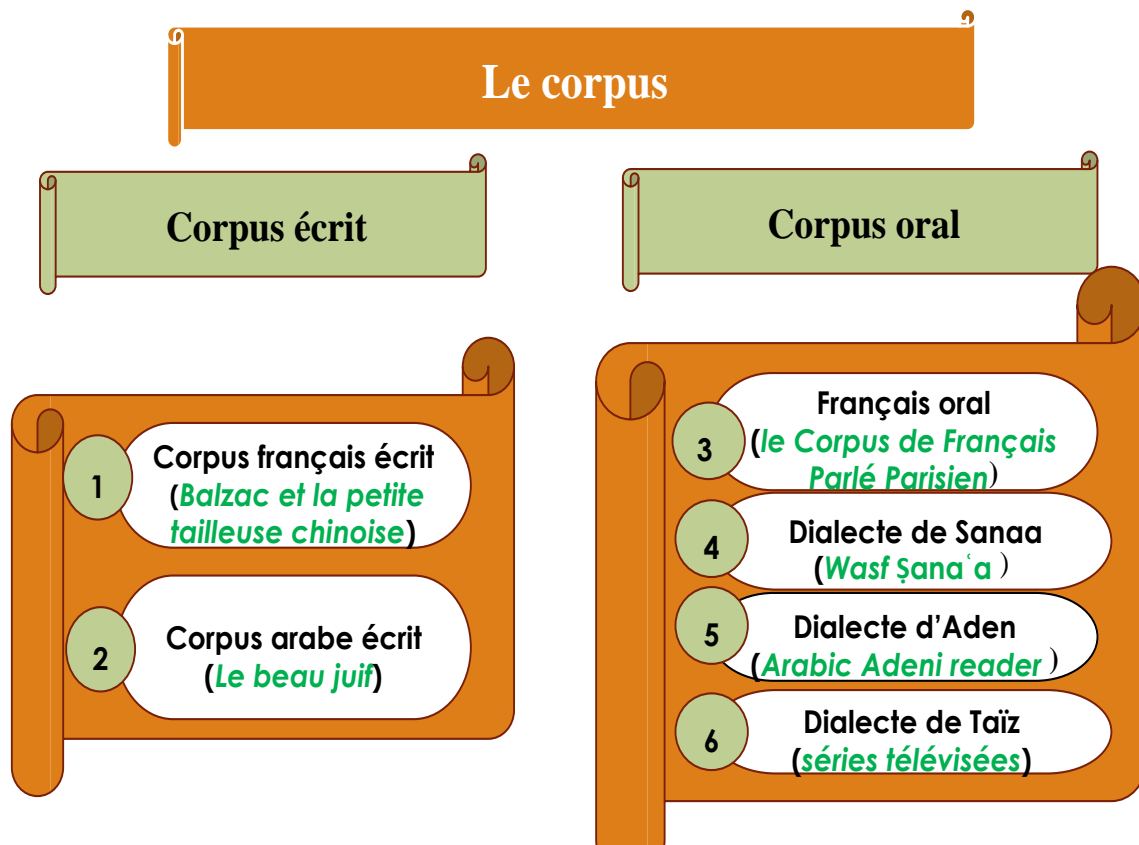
Le corpus

Corpus écrit

1 Corpus français écrit (Balzac et la petite tailleuse chinoise)

2 Corpus arabe écrit (Le beau juif)

Corpus oral

3 Français oral (le Corpus de Français Parlé Parisien)

4 Dialecte de Sanaa (Wasf Ṣanaʿa)

5 Dialecte d'Aden (Arabic Adeni reader)

6 Dialecte de Taïz (séries télévisées)